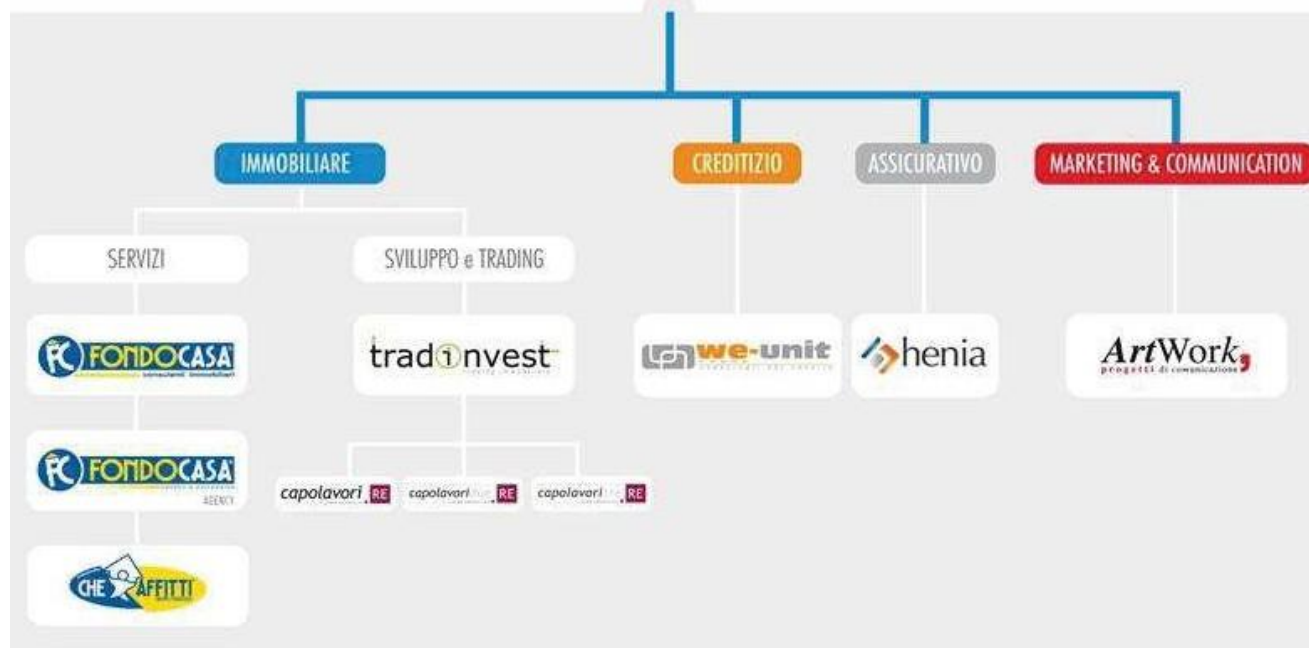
IMMOBILIARE

CREDITIZIO

ASSICURATIVO

MARKETING & COMMUNICATION

SERVIZI

SVILUPPO e TRADING

FC FONDOCASA consulenti immobiliari

tradinvest

we-unit

henia

ArtWork, progetti di comunicazione

FC FONDOCASA AGENCY

capolavori RE

capolavori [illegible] RE

capolavori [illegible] RE

CHE AFFITTI